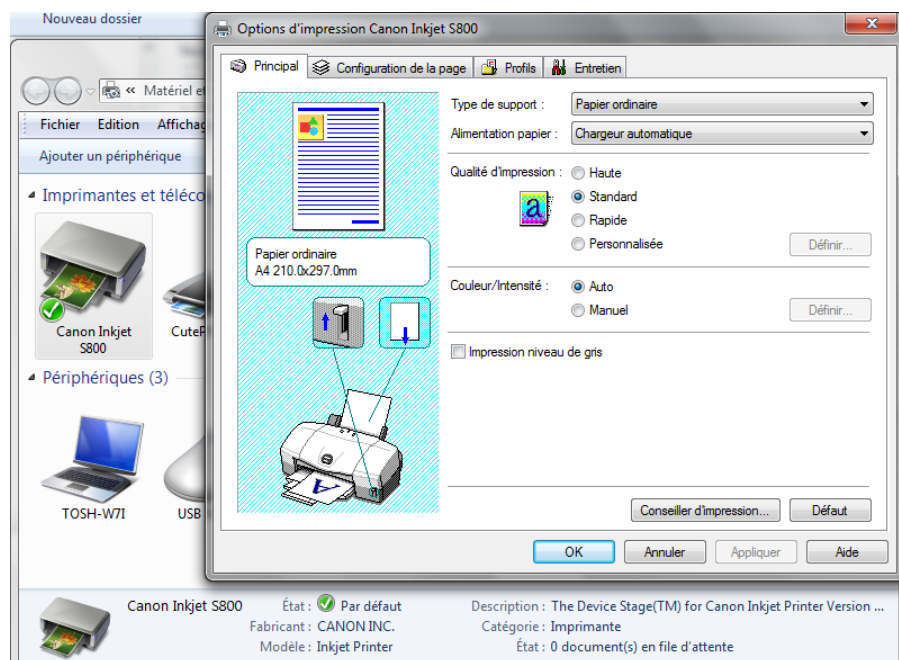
Nouveau dossier

« Matériel e

Fichier Edition Affichag

Ajouter un périphérique

Imprimantes et téléco

Canon Inkjet S800

CuteF

Périphériques (3)

TOSH-W7I

USB

Options d'impression Canon Inkjet S800

Principal | Configuration de la page | Profils | Entretien

Papier ordinaire
A4 210.0x297.0mm

Type de support : Papier ordinaire

Alimentation papier : Chargeur automatique

Qualité d'impression : Haute
Standard
Rapide
Personnalisée

Définir...

Couleur/Intensité : Auto
Manuel

Définir...

Impression niveau de gris

Conseiller d'impression... Défaut

OK Annuler Appliquer Aide

Canon Inkjet S800 État : Par défaut
Fabricant : CANON INC.
Modèle : Inkjet Printer

Description : The Device Stage(TM) for Canon Inkjet Printer Version ...
Catégorie : Imprimante
État : 0 document(s) en file d'attente